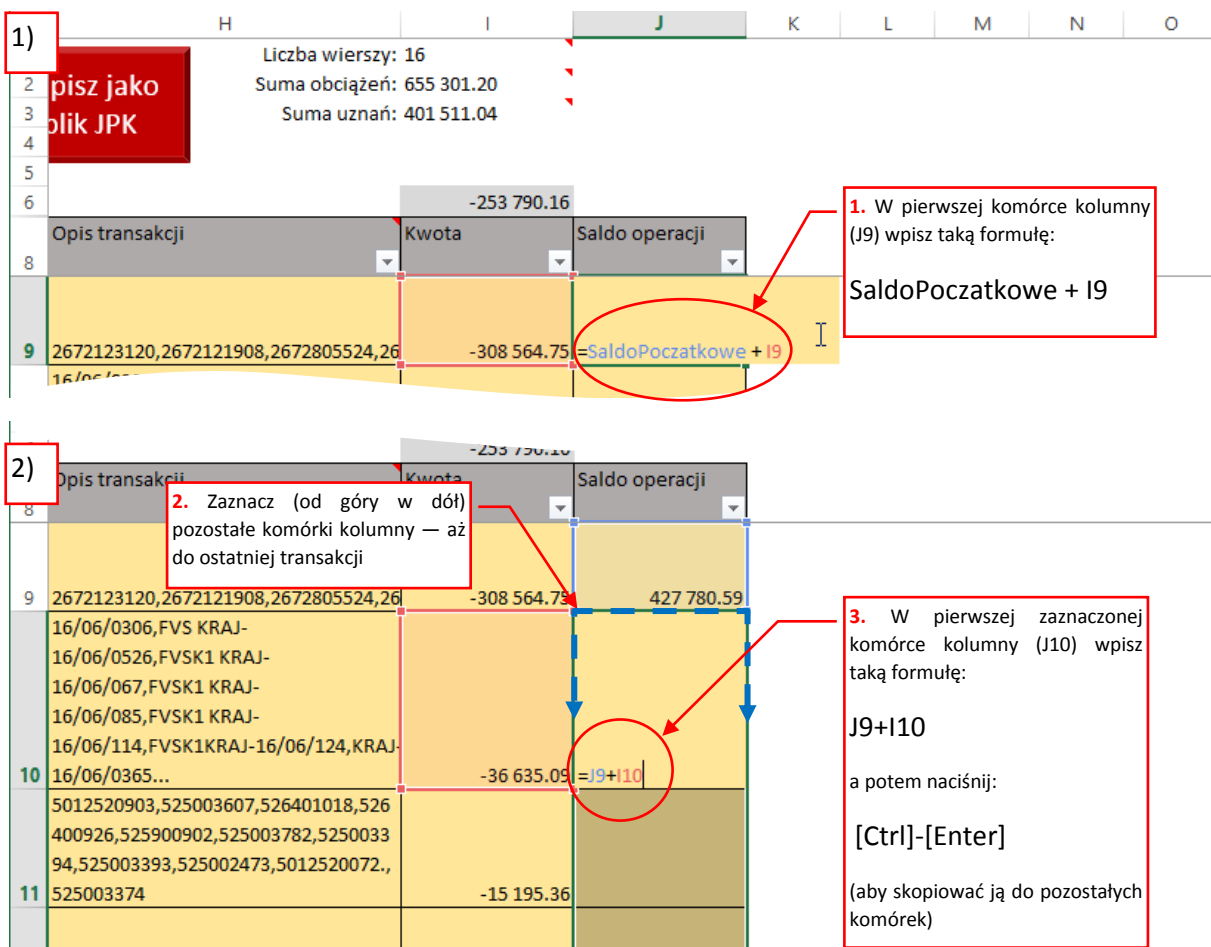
1)

| | H | I | J | K | L | M | N | O |
|---|---|---|---|---|---|---|---|---|
| | | Liczba wierszy: | 16 | | | | | |
| 2 | pisz jako | Suma obciążeń: | 655 301.20 | | | | | |
| 3 | plik JPK | Suma uznań: | 401 511.04 | | | | | |
| 4 | | | | | | | | |
| 5 | | | | | | | | |
| 6 | | | -253 790.16 | | | | | |
| 8 | Opis transakcji | Kwota | Saldo operacji | | | | | |
| 9 | 2672123120,2672121908,2672805524,26 | -308 564.75 | =SaldoPoczatkowe + I9 | | | | | |

**1.** W pierwszej komórce kolumny (J9) wpisz taką formułę:

SaldoPoczatkowe + I9

2)

| | Opis transakcji | Kwota | Saldo operacji |
|---|---|---|---|
| 9 | 2672123120,2672121908,2672805524,26 | -308 564.75 | 427 780.59 |
| 10 | 16/06/0306,FVS KRAJ-16/06/0526,FVSK1 KRAJ-16/06/067,FVSK1 KRAJ-16/06/085,FVSK1 KRAJ-16/06/114,FVSK1KRAJ-16/06/124,KRAJ-16/06/0365... | -36 635.09 | =J9+I10 |
| 11 | 5012520903,525003607,526401018,526400926,525900902,525003782,525003394,525003393,525002473,5012520072.,525003374 | -15 195.36 | |

**2.** Zaznacz (od góry w dół) pozostałe komórki kolumny — aż do ostatniej transakcji

**3.** W pierwszej zaznaczonej komórce kolumny (J10) wpisz taką formułę:

J9+I10

a potem naciśnij:

[Ctrl]-[Enter]

(aby skopiować ją do pozostałych komórek)